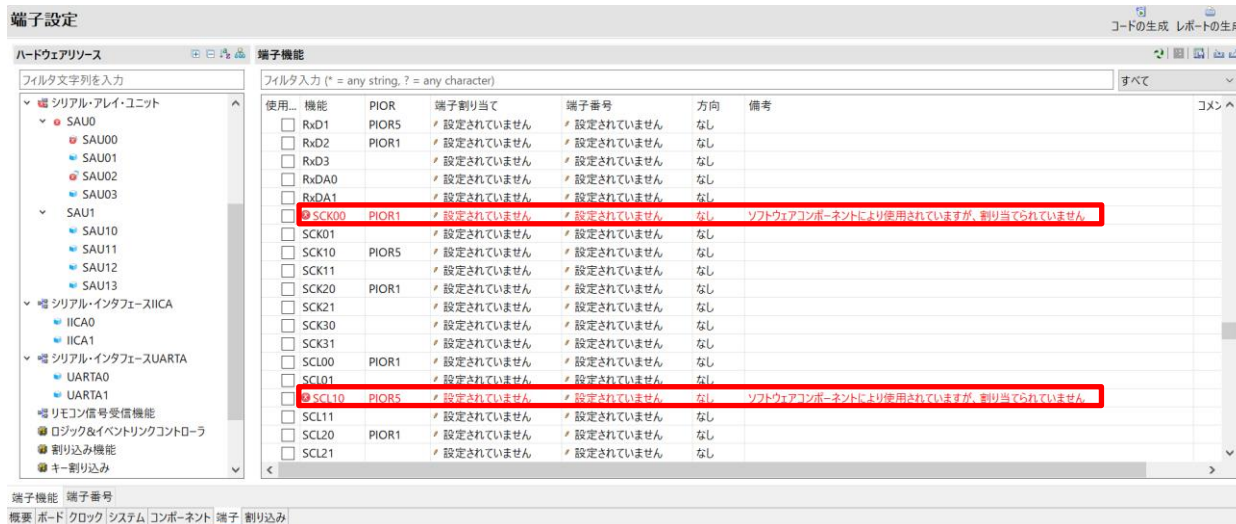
端子設定

コードの生成 レポートの生成

ハードウェアリソース

フィルタ文字列を入力

シリアル・アレイ・ユニット
SAU0
SAU00
SAU01
SAU02
SAU03
SAU1
SAU10
SAU11
SAU12
SAU13
シリアル・インタフェースIICA
IICA0
IICA1
シリアル・インタフェースUARTA
UARTA0
UARTA1
リモコン信号受信機能
ロジック&イベントリンクコントローラ
割り込み機能
キー割り込み

端子機能

フィルタ入力 (* = any string, ? = any character)

すべて

| 使用... | 機能 | PIOR | 端子割り当て | 端子番号 | 方向 | 備考 | コメン |
|---|---|---|---|---|---|---|---|
| | RxD1 | PIOR5 | 設定されていません | 設定されていません | なし | | |
| | RxD2 | PIOR1 | 設定されていません | 設定されていません | なし | | |
| | RxD3 | | 設定されていません | 設定されていません | なし | | |
| | RxDA0 | | 設定されていません | 設定されていません | なし | | |
| | RxDA1 | | 設定されていません | 設定されていません | なし | | |
| | SCK00 | PIOR1 | 設定されていません | 設定されていません | なし | ソフトウェアコンポーネントにより使用されていますが、割り当てられていません | |
| | SCK01 | | 設定されていません | 設定されていません | なし | | |
| | SCK10 | PIOR5 | 設定されていません | 設定されていません | なし | | |
| | SCK11 | | 設定されていません | 設定されていません | なし | | |
| | SCK20 | PIOR1 | 設定されていません | 設定されていません | なし | | |
| | SCK21 | | 設定されていません | 設定されていません | なし | | |
| | SCK30 | | 設定されていません | 設定されていません | なし | | |
| | SCK31 | | 設定されていません | 設定されていません | なし | | |
| | SCL00 | PIOR1 | 設定されていません | 設定されていません | なし | | |
| | SCL01 | | 設定されていません | 設定されていません | なし | | |
| | SCL10 | PIOR5 | 設定されていません | 設定されていません | なし | ソフトウェアコンポーネントにより使用されていますが、割り当てられていません | |
| | SCL11 | | 設定されていません | 設定されていません | なし | | |
| | SCL20 | PIOR1 | 設定されていません | 設定されていません | なし | | |
| | SCL21 | | 設定されていません | 設定されていません | なし | | |

端子機能 端子番号

概要 ボード クロック システム コンポーネント 端子 割り込み